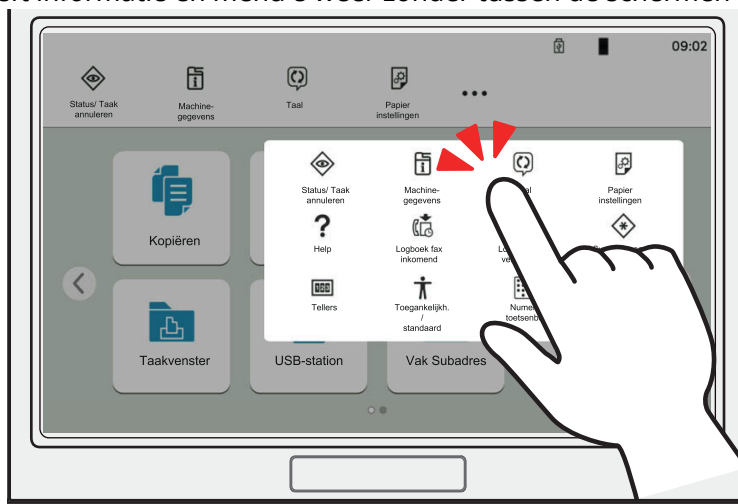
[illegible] informatie en menu's weer zonder tussen deschermen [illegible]

09:02

Status/ Taak annuleren

Machinegegevens

Taal

Papier instellingen

• • •

Kopiëren

Taakvenster

USB-station

Vak Subadres

Status/ Taak annuleren

Machinegegevens

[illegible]al

Papier instellingen

Help

Logboek fax inkomend

Lo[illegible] ve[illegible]

Tellers

Toegankelijkh. / standaard

Numer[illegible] toetsenb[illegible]